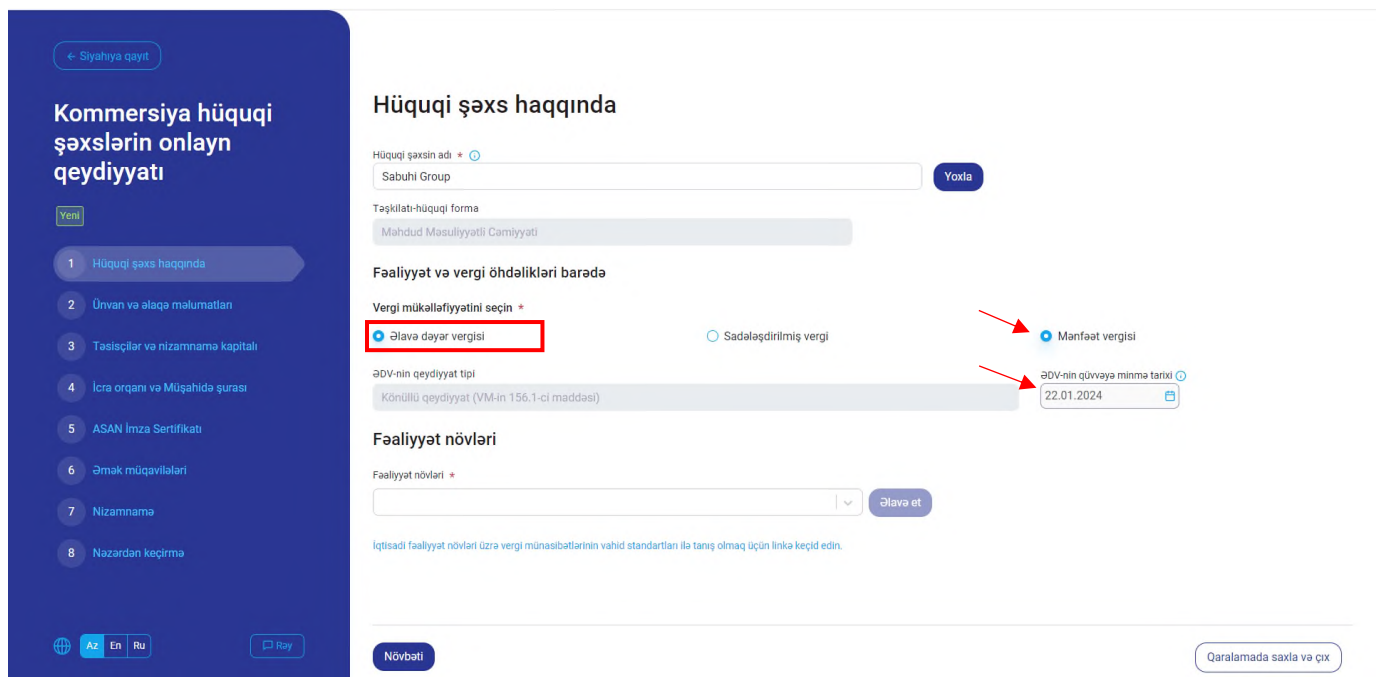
← Siyahıya qayıt

Kommersiya hüquqi şəxslərin onlayn qeydiyyatı

Yeni

1 Hüquqi şəxs haqqında
2 Ünvan və əlaqə məlumatları
3 Təsisçilər və nizamnamə kapitalı
4 İcra orqanı və Müşahidə şurası
5 ASAN İmza Sertifikatı
6 Əmək müqavilələri
7 Nizamnamə
8 Nəzərdən keçirmə

Az En Ru

Rəy

Hüquqi şəxs haqqında

Hüquqi şəxsin adı *
Sabuhi Group
Yoxla

Təşkilatı-hüquqi forma
Məhdud Məsuliyyətli Cəmiyyəti

Fəaliyyət və vergi öhdəlikləri barədə

Vergi mükəlləfiyyətini seçin *
Əlavə dəyər vergisi
Sadələşdirilmiş vergi
Mənfəət vergisi

ƏDV-nin qeydiyyat tipi
Könüllü qeydiyyat (VM-in 156.1-ci maddəsi)

ƏDV-nin qüvvəyə minmə tarixi
22.01.2024

Fəaliyyət növləri

Fəaliyyət növləri *
Əlavə et

İqtisadi fəaliyyət növləri üzrə vergi münasibətlərinin vahid standartları ilə tanış olmaq üçün linkə keçid edin.

Növbəti
Qaralamada saxla və çıx